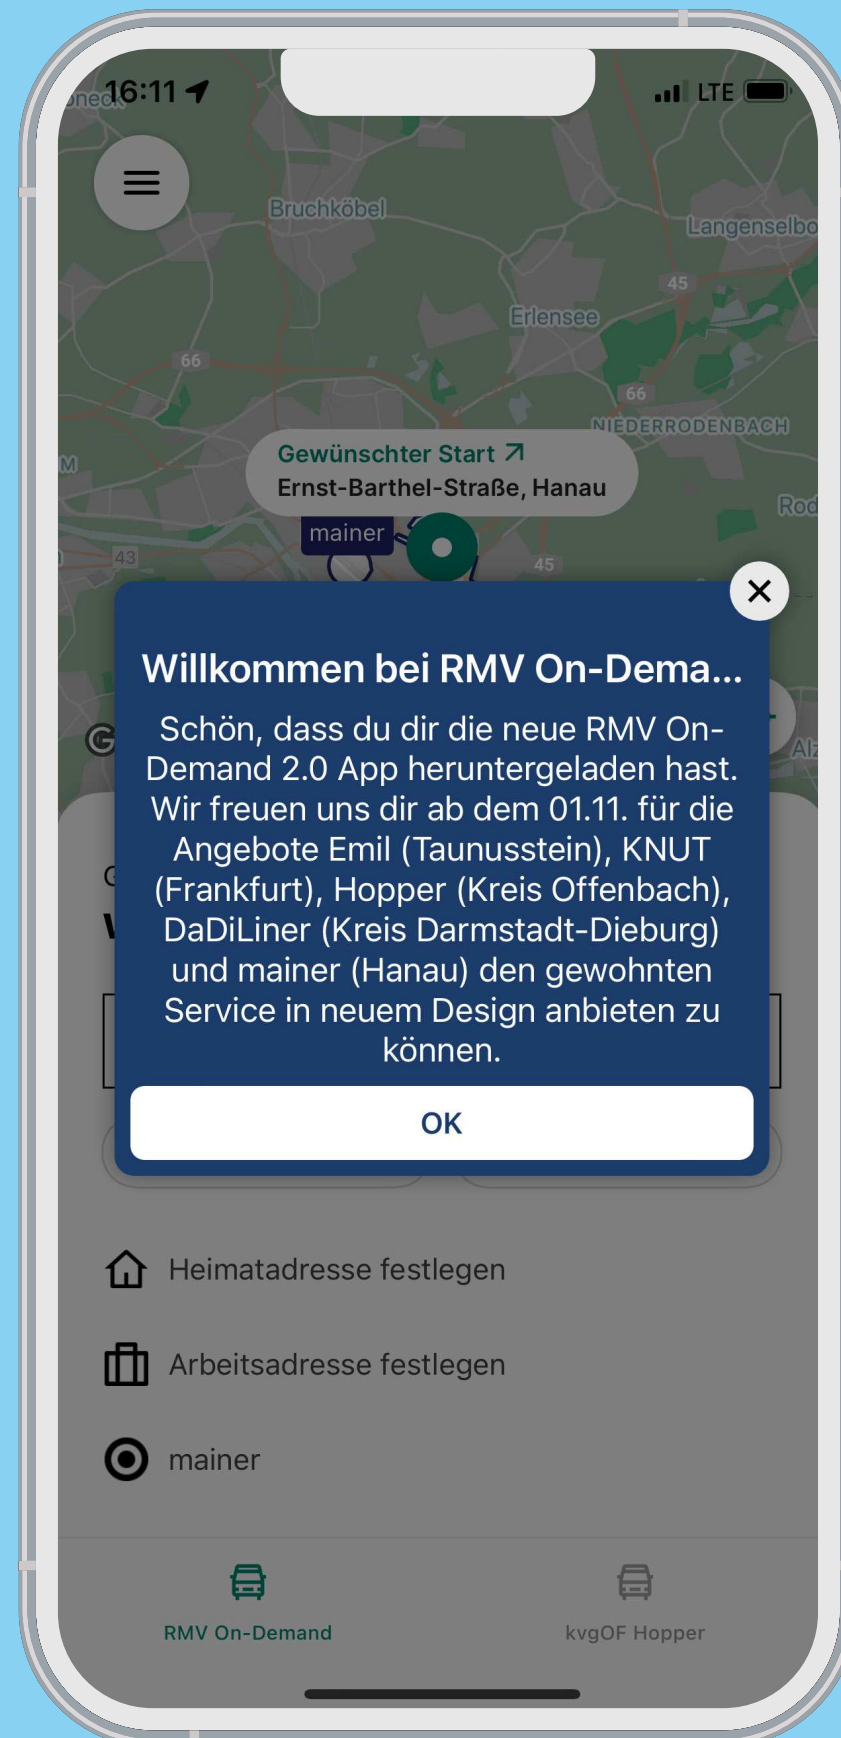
16:11

LTE

Bruchköbel

Langenselbo

45

Erlensee

66

66

NIEDERRODENBACH

Gewünschter Start ↗
Ernst-Barthel-Straße, Hanau

mainer

43

45

Rod

Willkommen bei RMV On-Dema...

Schön, dass du dir die neue RMV On-Demand 2.0 App heruntergeladen hast. Wir freuen uns dir ab dem 01.11. für die Angebote Emil (Taunusstein), KNUT (Frankfurt), Hopper (Kreis Offenbach), DaDiLiner (Kreis Darmstadt-Dieburg) und mainer (Hanau) den gewohnten Service in neuem Design anbieten zu können.

OK

Heimatadresse festlegen

Arbeitsadresse festlegen

mainer

RMV On-Demand

kvgOF Hopper